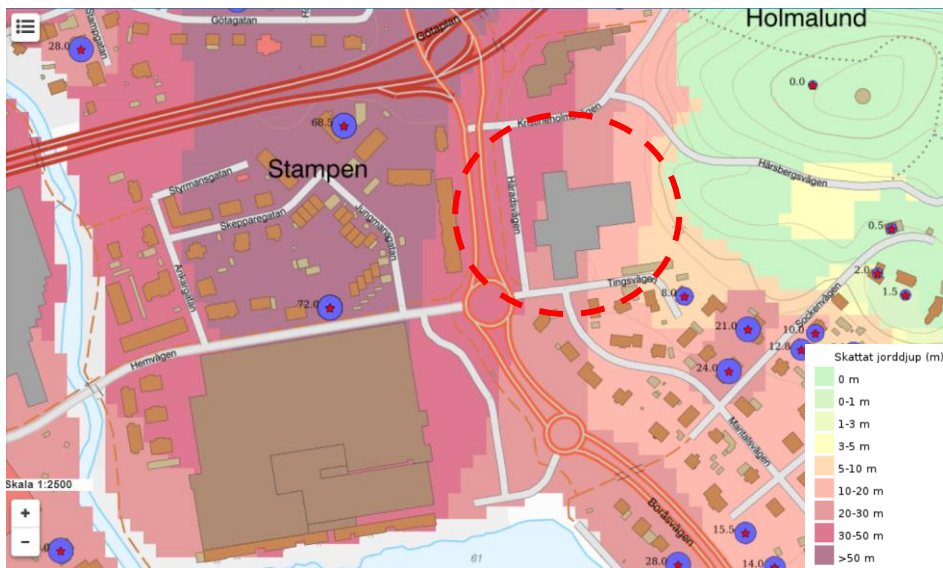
Stampgatan
Götagatan
Götaleden
Holmalund
28.0
0.0
68.5
Kronhusholmsvägen
Härsbergsvägen
Stampen
Styrmansgatan
Skepparegatan
Jungmansgatan
Härådsvägen
0.5
Ankargatan
2.0
1.5
Tingsvägen
8.0
72.0
Sockenvägen
21.0
10.0
12.8
Hemvägen
24.0
Skattat jorddjup (m)
0 m
0-1 m
1-3 m
Mantalsvägen
3-5 m
5-10 m
Skala 1:2500
10-20 m
20-30 m
Boråsvägen
15.5
30-50 m
61
28.0
14.0
>50 m
+
−